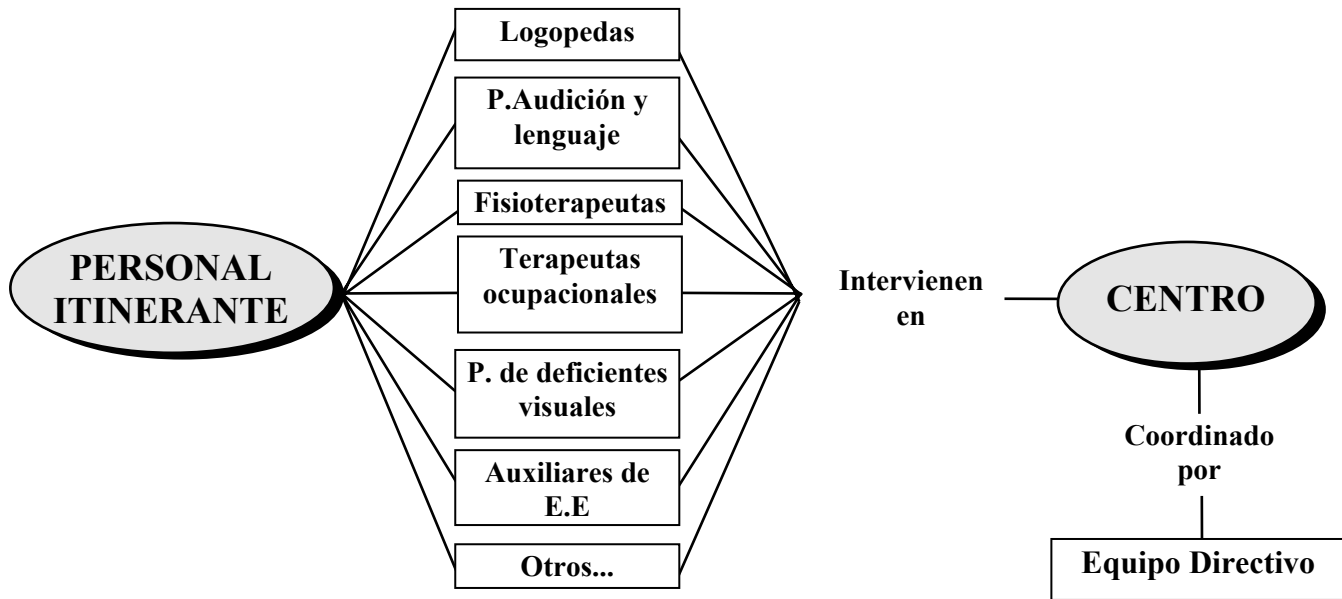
PERSONAL ITINERANTE

Logopedas

P.Audición y lenguaje

Fisioterapeutas

Terapeutas ocupacionales

P. de deficientes visuales

Auxiliares de E.E

Otros...

Intervienen en

CENTRO

Coordinado por

Equipo Directivo